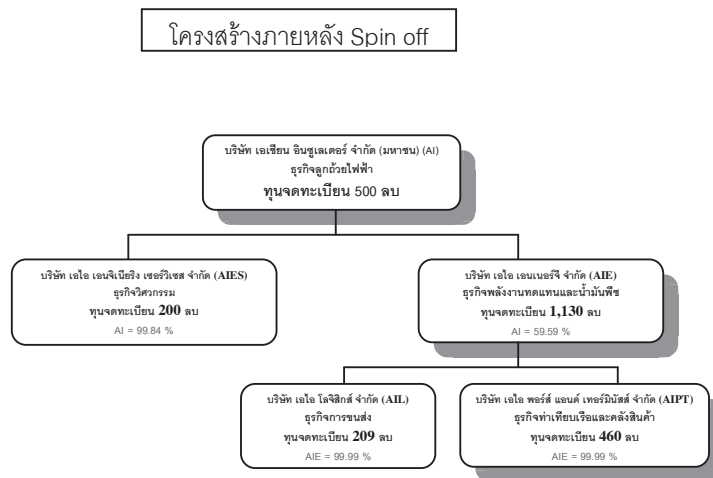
โครงสร้างภายหลัง Spin off

บริษัท เอเชียน อินซูเลเตอร์ จำกัด (มหาชน) (AI)
ธุรกิจลูกถ้วยไฟฟ้า
ทุนจดทะเบียน 500 ลบ

บริษัท เอไอ เอนจิเนียริ่ง เซอร์วิเซส จำกัด (AIES)
ธุรกิจวิศวกรรม
ทุนจดทะเบียน 200 ลบ
AI = 99.84 %

บริษัท เอไอ เอนเนอร์จี จำกัด (AIE)
ธุรกิจพลังงานทดแทนและน้ำมันพืช
ทุนจดทะเบียน 1,130 ลบ
AI = 59.59 %

บริษัท เอไอ โลจิสติกส์ จำกัด (AIL)
ธุรกิจการขนส่ง
ทุนจดทะเบียน 209 ลบ
AIE = 99.99 %

บริษัท เอไอ พอร์ส แอนด์ เทอร์มินัลส์ จำกัด (AIPT)
ธุรกิจท่าเทียบเรือและคลังสินค้า
ทุนจดทะเบียน 460 ลบ
AIE = 99.99 %